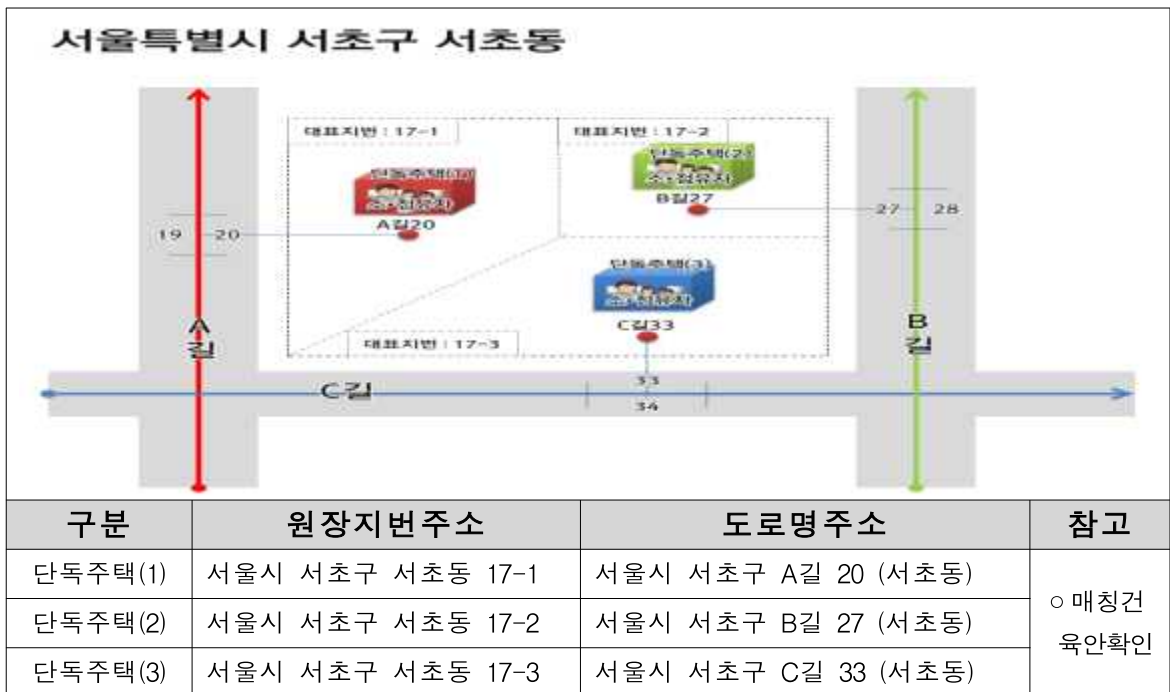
서울특별시 서초구 서초동

대표지번 : 17-1

대표지번 : 17-2

단독주택(1)
소유권자

단독주택(2)
소유권자

B길27

27 28

19 20

A길20

단독주택(3)
소유권자

A길

C길33

B길

대표지번 : 17-3

33

C길

34

| 구분 | 원장지번주소 | 도로명주소 | 참고 |
|---|---|---|---|
| 단독주택(1) | 서울시 서초구 서초동 17-1 | 서울시 서초구 A길 20 (서초동) | ○ 매칭건 육안확인 |
| 단독주택(2) | 서울시 서초구 서초동 17-2 | 서울시 서초구 B길 27 (서초동) | |
| 단독주택(3) | 서울시 서초구 서초동 17-3 | 서울시 서초구 C길 33 (서초동) | |